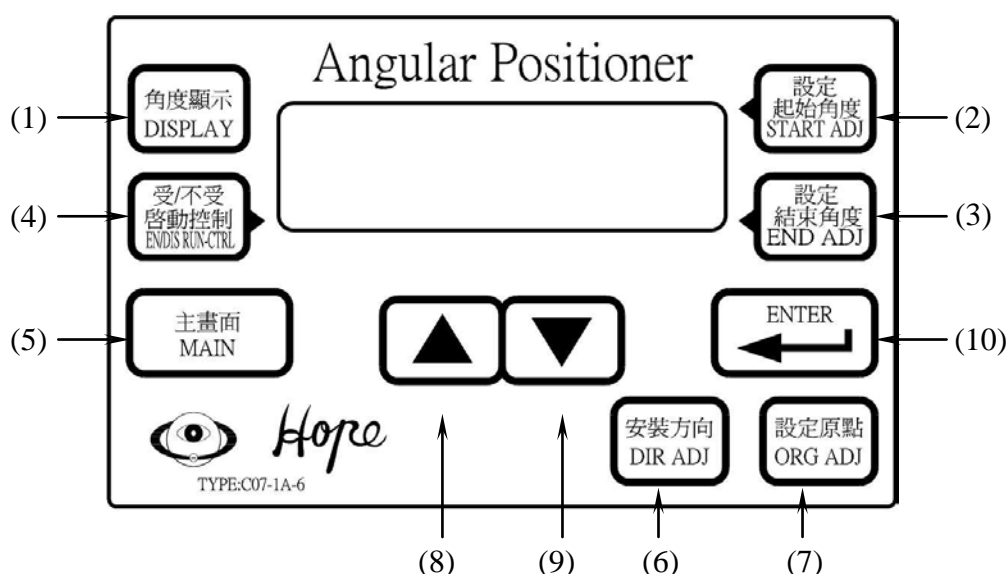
Angular Positioner

(1) 角度顯示 DISPLAY

設定 起始角度 START ADJ (2)

(4) 受/不受 啓動控制 EN/DIS RUN-CTRL

設定 結束角度 END ADJ (3)

(5) 主畫面 MAIN

▲ ▼

ENTER (10)

Hope

TYPE:C07-1A-6

安裝方向 DIR ADJ

設定原點 ORG ADJ

(8) (9) (6) (7)